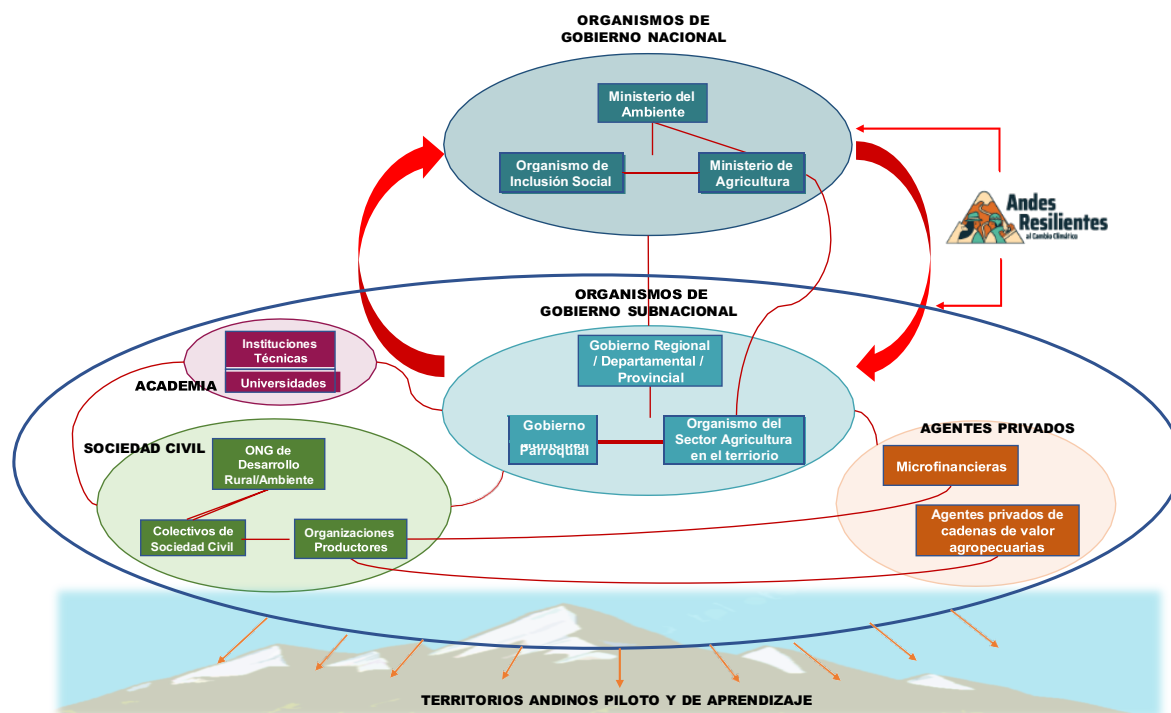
ORGANISMOS DE GOBIERNO NACIONAL

Ministerio del Ambiente

Organismo de Inclusión Social

Ministerio de Agricultura

Andes Resilientes al Cambio Climático

ORGANISMOS DE GOBIERNO SUBNACIONAL

Instituciones Técnicas

Universidades

ACADEMIA

Gobierno Regional / Departamental / Provincial

Gobierno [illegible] Parroquial

Organismo del Sector Agricultura en el terriorio

AGENTES PRIVADOS

SOCIEDAD CIVIL

ONG de Desarrollo Rural/Ambiente

Microfinancieras

Agentes privados de cadenas de valor agropecuarias

Colectivos de Sociedad Civil

Organizaciones Productores

TERRITORIOS ANDINOS PILOTO Y DE APRENDIZAJE